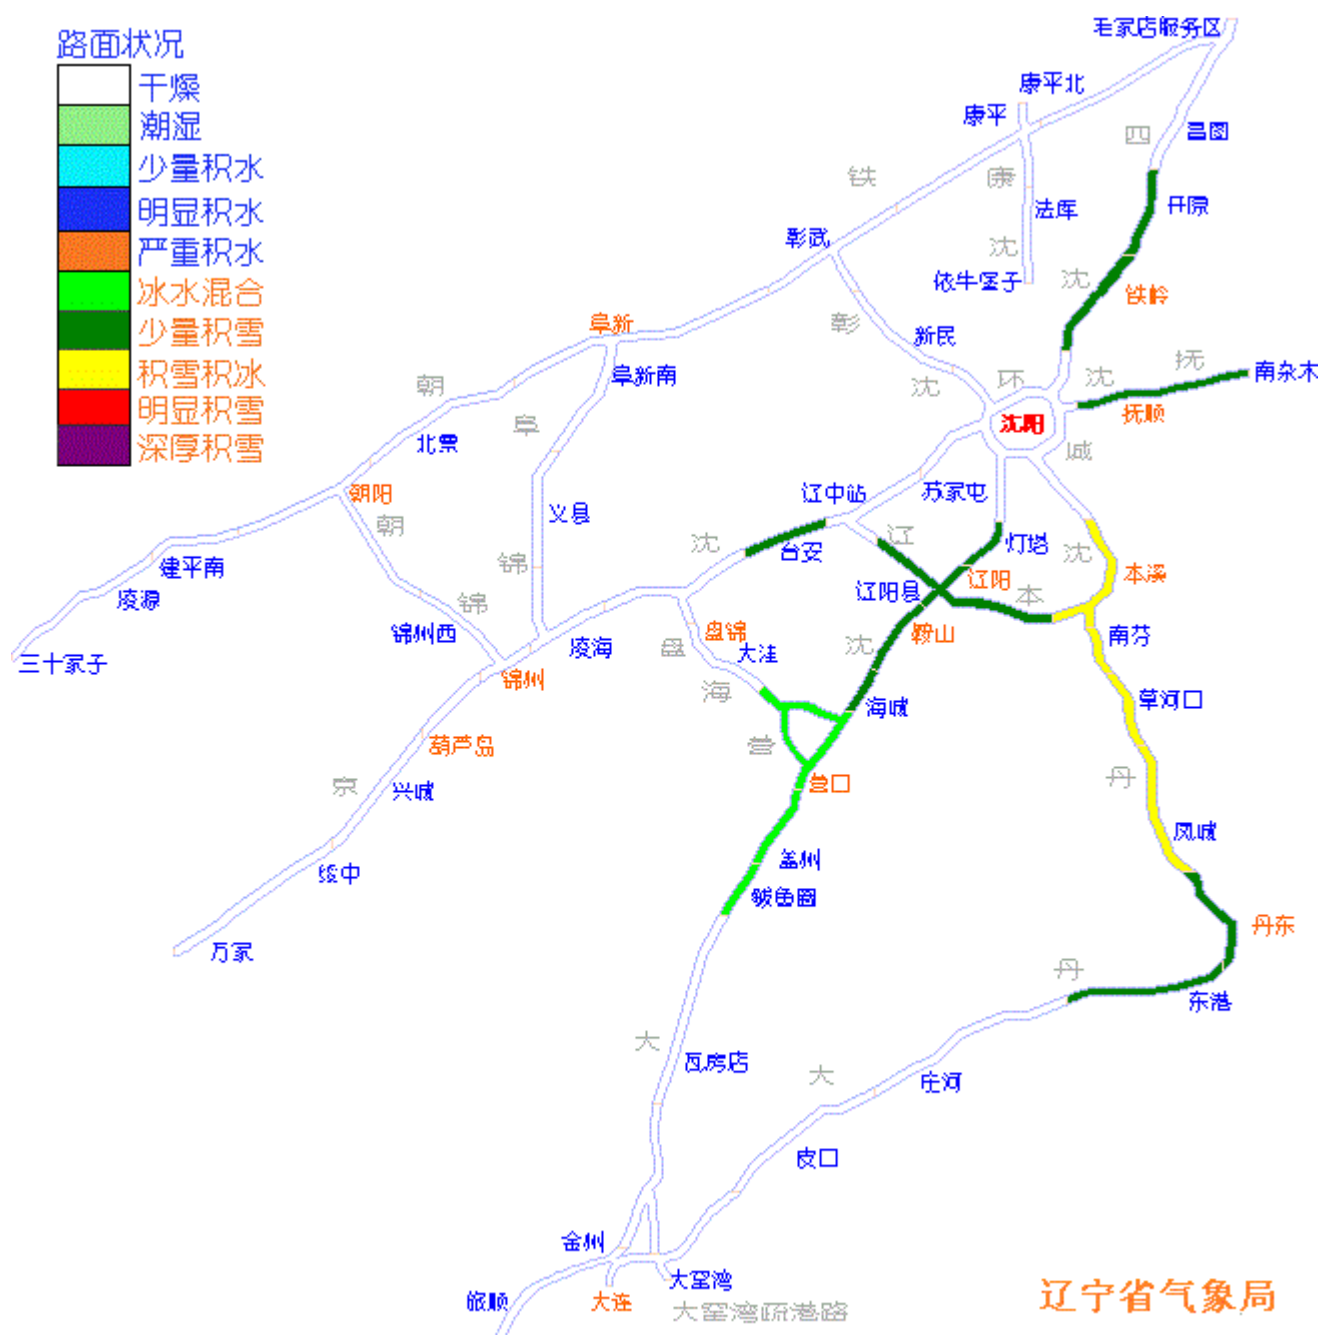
路面状况
干燥
潮湿
少量积水
明显积水
严重积水
冰水混合
少量积雪
积雪积冰
明显积雪
深厚积雪

毛家店服务区
康平北
康平
四
昌图
铁
康
法库
开原
彰武
沈
依牛堡子
沈
铁岭
阜新
彰
新民
抚
南杂木
阜新南
朝
沈
环
沈
沈阳
抚顺
北票
阜
城
朝阳
辽中站
苏家屯
义县
朝
沈
辽
灯塔
锦
台安
沈
本溪
建平南
辽阳县
辽阳
本
凌源
锦
盘锦
鞍山
南芬
锦州西
凌海
盘
大洼
沈
三十家子
锦州
海
海城
草河口
葫芦岛
营
营口
丹
京
兴城
凤城
盖州
绥中
鲅鱼圈
丹东
万家
丹
东港
大
瓦房店
大
庄河
皮口
金州
大窑湾
旅顺
大连
大窑湾疏港路
辽宁省气象局